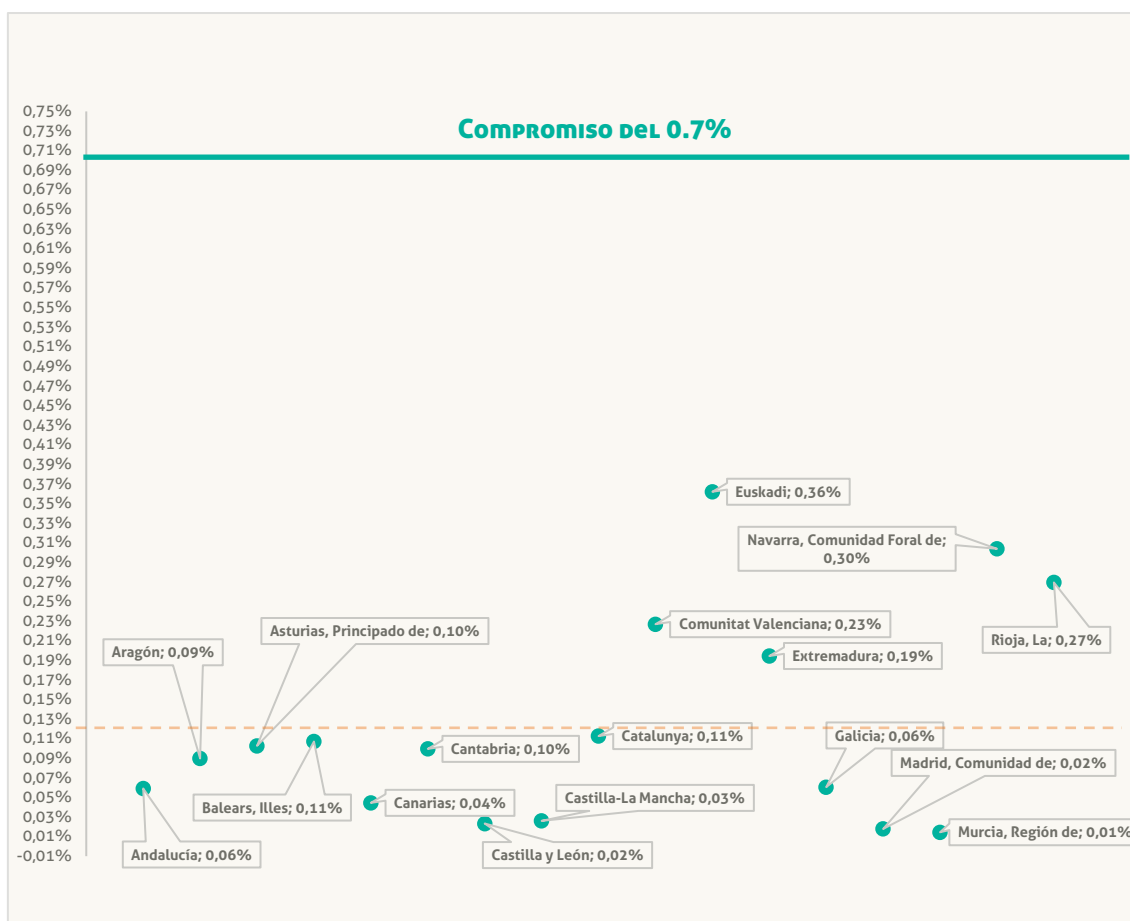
Compromiso del 0.7%

0,75%
0,73%
0,71%
0,69%
0,67%
0,65%
0,63%
0,61%
0,59%
0,57%
0,55%
0,53%
0,51%
0,49%
0,47%
0,45%
0,43%
0,41%
0,39%
0,37%
0,35%
0,33%
0,31%
0,29%
0,27%
0,25%
0,23%
0,21%
0,19%
0,17%
0,15%
0,13%
0,11%
0,09%
0,07%
0,05%
0,03%
0,01%
-0,01%

Euskadi; 0,36%
Navarra, Comunidad Foral de; 0,30%
Rioja, La; 0,27%
Comunitat Valenciana; 0,23%
Extremadura; 0,19%
Asturias, Principado de; 0,10%
Aragón; 0,09%
Cantabria; 0,10%
Catalunya; 0,11%
Galicia; 0,06%
Madrid, Comunidad de; 0,02%
Balears, Illes; 0,11%
Canarias; 0,04%
Castilla-La Mancha; 0,03%
Murcia, Región de; 0,01%
Andalucía; 0,06%
Castilla y León; 0,02%